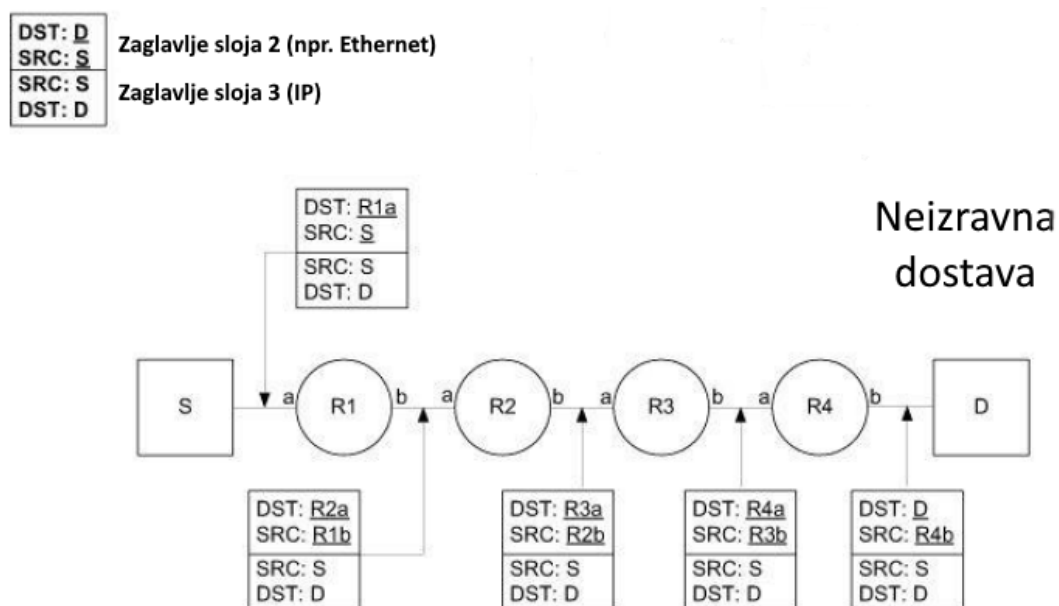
DST: D
SRC: S
Zaglavlje sloja 2 (npr. Ethernet)
SRC: S
DST: D
Zaglavlje sloja 3 (IP)

Neizravna dostava

DST: R1a
SRC: S
SRC: S
DST: D

S a R1 b a R2 b a R3 b a R4 b D

DST: R2a
SRC: R1b
SRC: S
DST: D

DST: R3a
SRC: R2b
SRC: S
DST: D

DST: R4a
SRC: R3b
SRC: S
DST: D

DST: D
SRC: R4b
SRC: S
DST: D